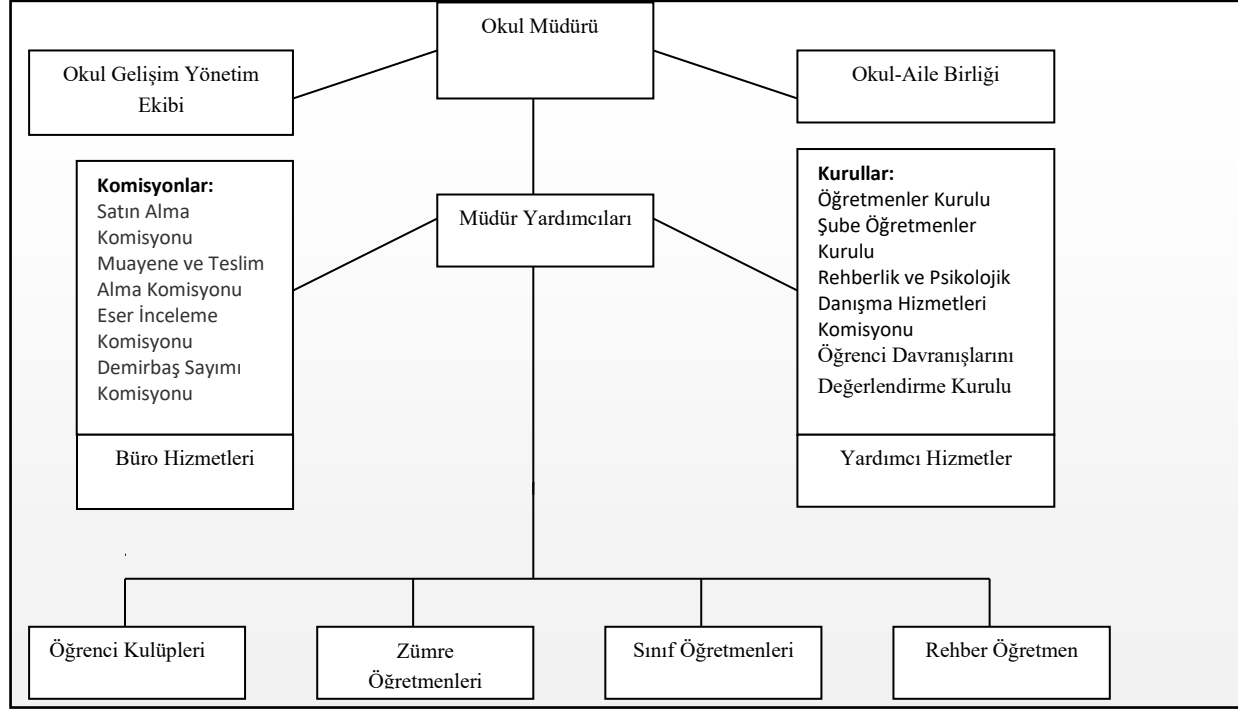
Okul Müdürü

Okul Gelişim Yönetim Ekibi

Okul-Aile Birliği

Komisyonlar:
Satın Alma Komisyonu
Muayene ve Teslim Alma Komisyonu
Eser İnceleme Komisyonu
Demirbaş Sayımı Komisyonu

Müdür Yardımcıları

Kurullar:
Öğretmenler Kurulu
Şube Öğretmenler Kurulu
Rehberlik ve Psikolojik Danışma Hizmetleri Komisyonu
Öğrenci Davranışlarını Değerlendirme Kurulu

Büro Hizmetleri

Yardımcı Hizmetler

Öğrenci Kulüpleri

Zümre Öğretmenleri

Sınıf Öğretmenleri

Rehber Öğretmen